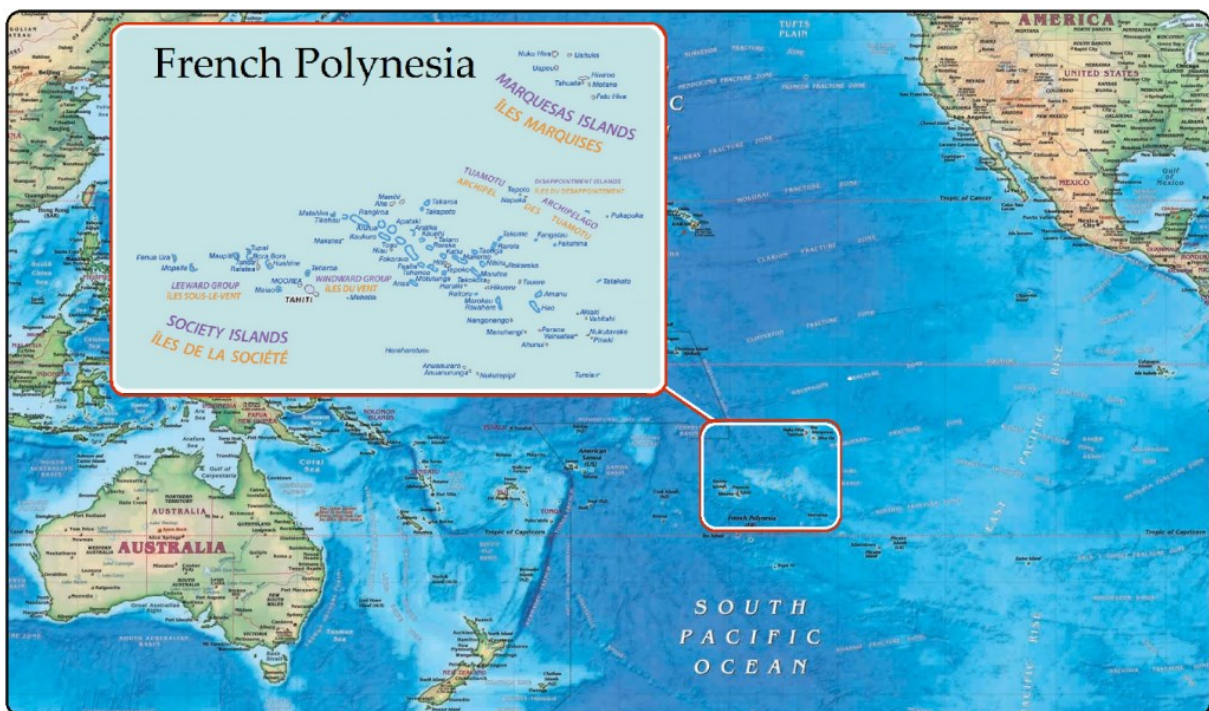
French Polynesia

Nuku Hiva
Ua Huka
Ua Pou
Tahuata
Hiva Oa
Mohotani
Fatu Hiva

MARQUESAS ISLANDS
ÎLES MARQUISES

TUAMOTU ARCHIPEL
DISAPPOINTMENT ISLANDS
ÎLES DU DÉSAPPOINTEMENT
Tepoto
Napuka
DES TUAMOTU
ARCHIPELAGO
Pukapuka

Manihi
Ahe
Takaroa
Takapoto
Mataiva
Tikehau
Rangiroa
Apataki
Arutua
Kaukura
Makatea
Niau
Toau
Fakarava
Anaa
Raroia
Takume
Fangatau
Fakahina
Hao
Amanu
Tatakoto
Hikueru
Reao
Vahitahi
Nukutavake
Pinaki
Tureia
Hereheretue
Anuanuraro
Anuanurunga
Nukutepipi

Fenua Ura
Mopelia
Maupiti
Tupai
Bora Bora
Huahine
Tahaa
Raiatea
Tetiaroa
MOOREA
Maiao
TAHITI
Mehetia

LEEWARD GROUP
ÎLES SOUS-LE-VENT
WINDWARD GROUP
ÎLES DU VENT

SOCIETY ISLANDS
ÎLES DE LA SOCIÉTÉ

AMERICA
UNITED STATES
MEXICO
TUFTS PLAIN
Tropic of Cancer
AUSTRALIA
Gulf of Carpentaria
Coral Sea
Tropic of Capricorn
French Polynesia
SOUTH PACIFIC OCEAN
EAST PACIFIC RISE